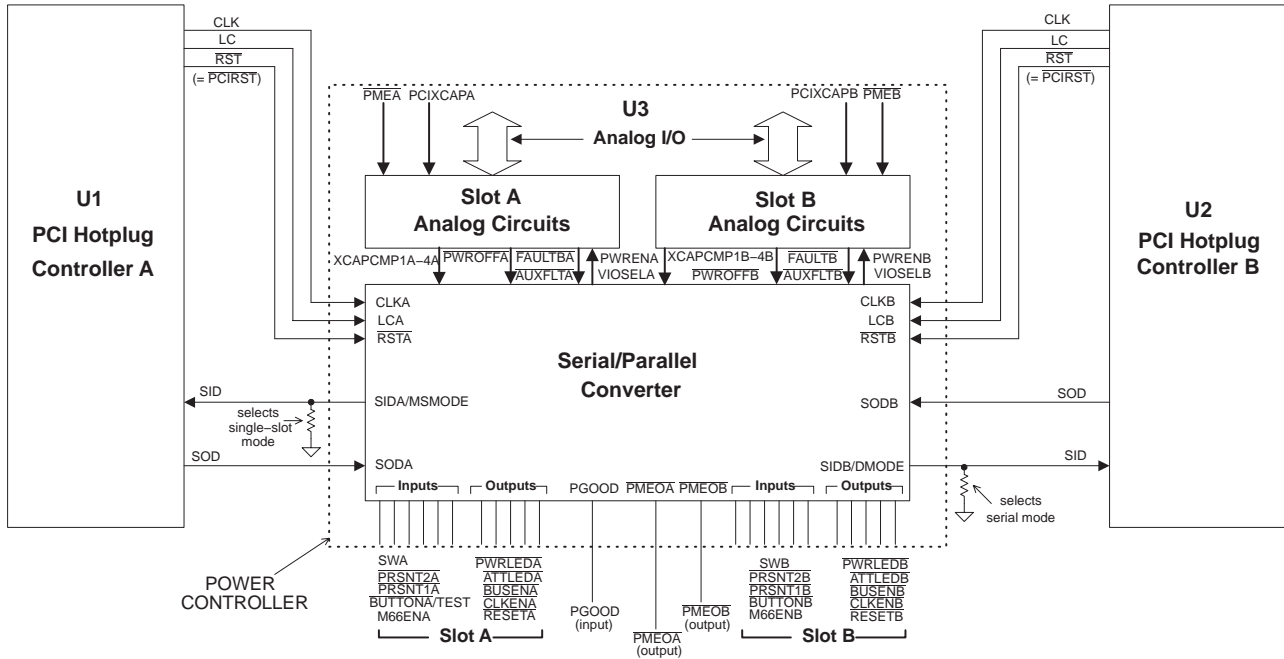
CLK
LC
$\overline{RST}$
(= $\overline{PCIRST}$)

CLK
LC
$\overline{RST}$
(= $\overline{PCIRST}$)

U1
PCI Hotplug
Controller A

U2
PCI Hotplug
Controller B

$\overline{PMEA}$ PCIXCAPA
U3
Analog I/O
PCIXCAPB $\overline{PMEB}$

Slot A
Analog Circuits

Slot B
Analog Circuits

XCAPCMP1A–4A $\overline{PWROFFA}$ $\overline{FAULTBA}$ $\overline{AUXFLTA}$ PWRENA VIOSELA
XCAPCMP1B–4B $\overline{PWROFFB}$ $\overline{FAULTB}$ $\overline{AUXFLTB}$ PWRENB VIOSELB

CLKA
LCA
$\overline{RSTA}$

CLKB
LCB
$\overline{RSTB}$

Serial/Parallel
Converter

SID
SIDA/MSMODE
selects
single–slot
mode

SOD
SODB

SOD
SODA

SIDB/DMODE
SID
selects
serial mode

Inputs Outputs PGOOD $\overline{PMEOA}$ $\overline{PMEOB}$ Inputs Outputs

POWER
CONTROLLER

SWA
$\overline{PRSNT2A}$
$\overline{PRSNT1A}$
$\overline{BUTTONA}$/TEST
M66ENA

$\overline{PWRLEDA}$
$\overline{ATTLEDA}$
$\overline{BUSENA}$
$\overline{CLKENA}$
$\overline{RESETA}$

Slot A

PGOOD
(input)

$\overline{PMEOA}$
(output)

$\overline{PMEOB}$
(output)

SWB
$\overline{PRSNT2B}$
$\overline{PRSNT1B}$
$\overline{BUTTONB}$
M66ENB

$\overline{PWRLEDB}$
$\overline{ATTLEDB}$
$\overline{BUSENB}$
$\overline{CLKENB}$
$\overline{RESETB}$

Slot B